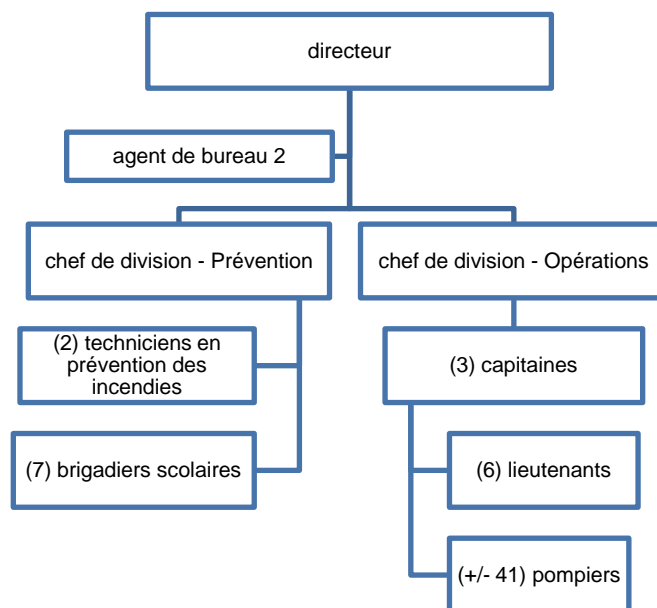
directeur

agent de bureau 2

chef de division - Prévention

chef de division - Opérations

(2) techniciens en prévention des incendies

(7) brigadiers scolaires

(3) capitaines

(6) lieutenants

(+/- 41) pompiers